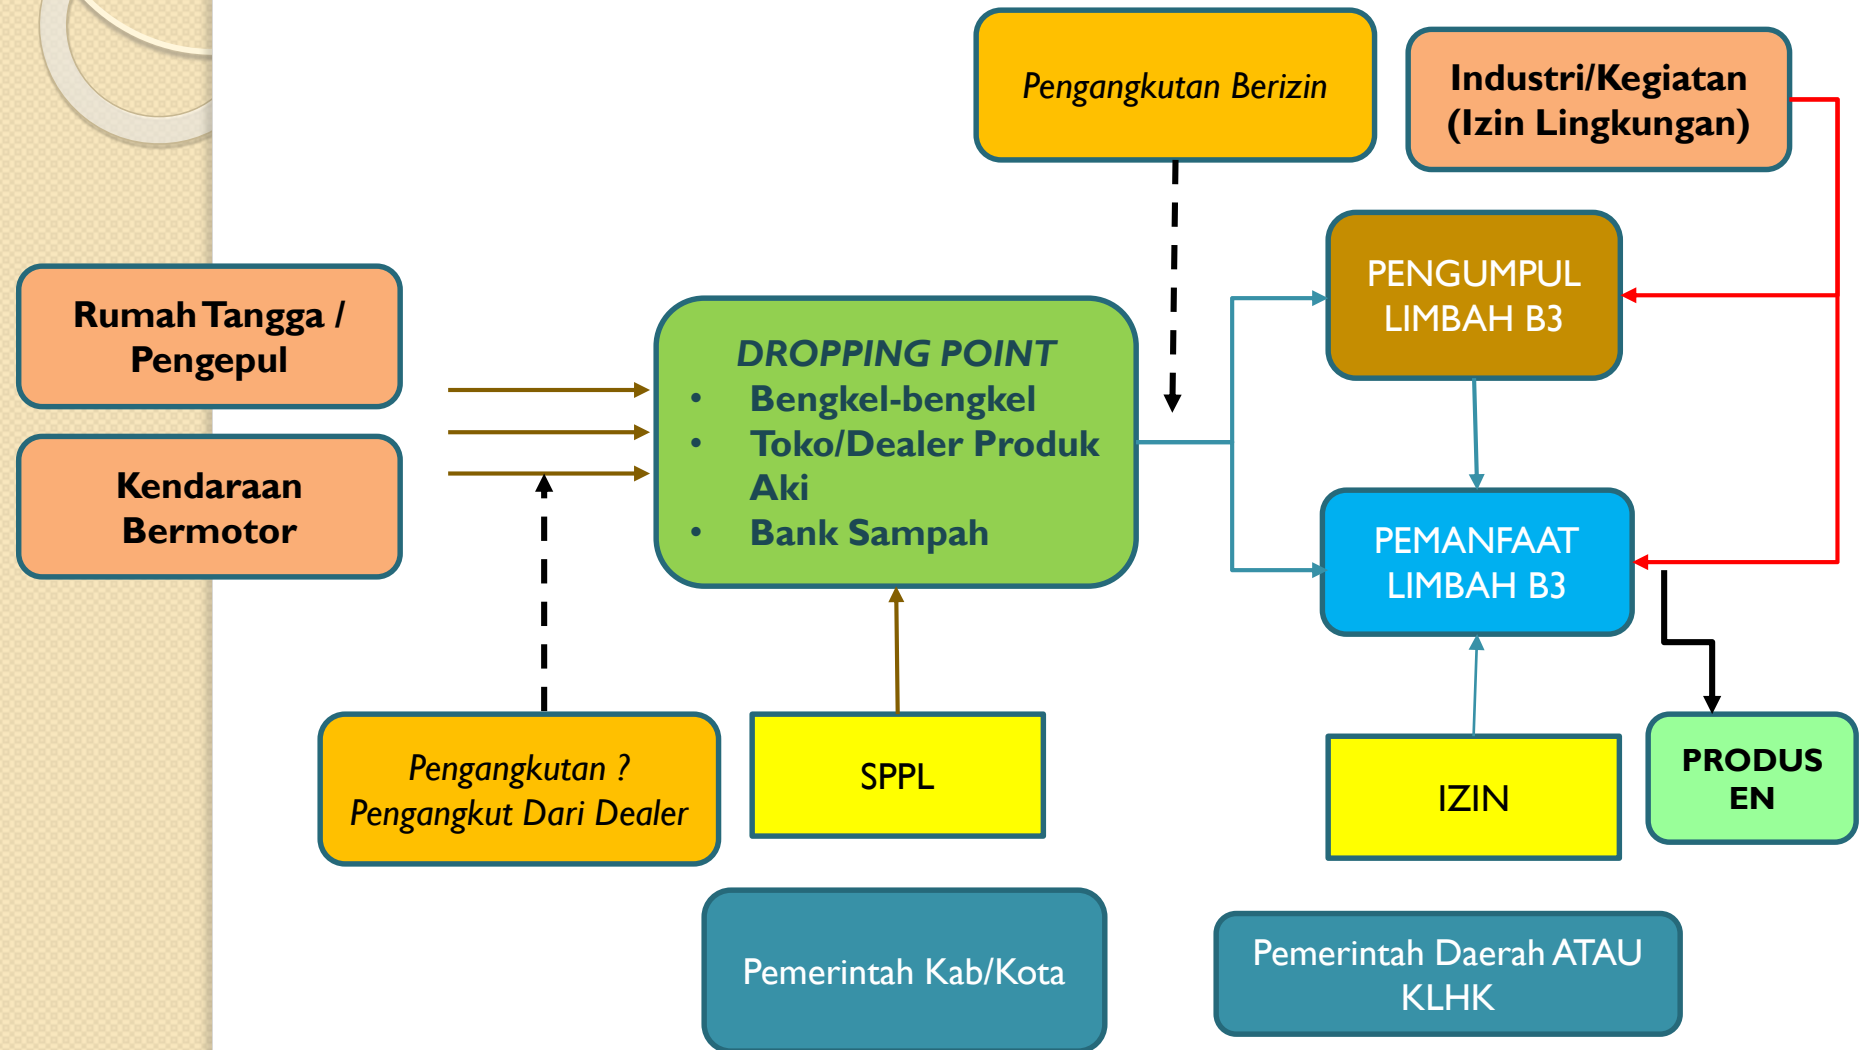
Pengangkutan Berizin

Industri/Kegiatan (Izin Lingkungan)

Rumah Tangga / Pengepul

Kendaraan Bermotor

DROPPING POINT
• Bengkel-bengkel
• Toko/Dealer Produk Aki
• Bank Sampah

PENGUMPUL LIMBAH B3

PEMANFAAT LIMBAH B3

Pengangkutan ? Pengangkut Dari Dealer

SPPL

IZIN

PRODUSEN

Pemerintah Kab/Kota

Pemerintah Daerah ATAU KLHK